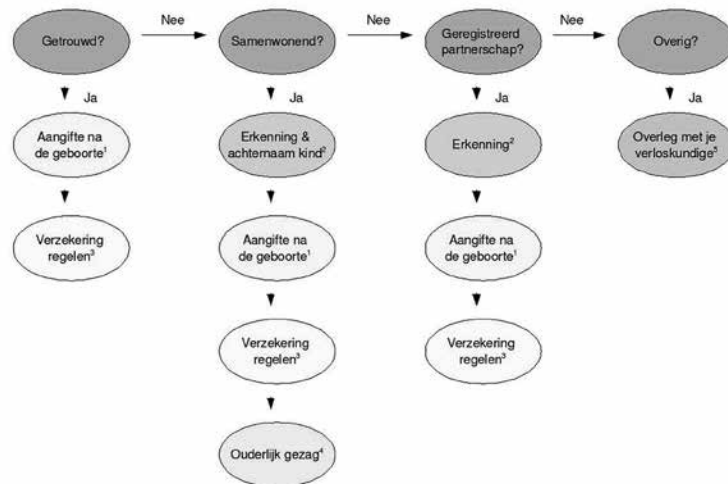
Getrouwd?

Nee

Samenwonend?

Nee

Geregistreerd partnerschap?

Nee

Overig?

Ja

Aangifte na de geboorte$^1$

Verzekering regelen$^3$

Ja

Erkenning & achternaam kind$^2$

Aangifte na de geboorte$^1$

Verzekering regelen$^3$

Ouderlijk gezag$^4$

Ja

Erkenning$^2$

Aangifte na de geboorte$^1$

Verzekering regelen$^3$

Ja

Overleg met je verloskundige$^5$